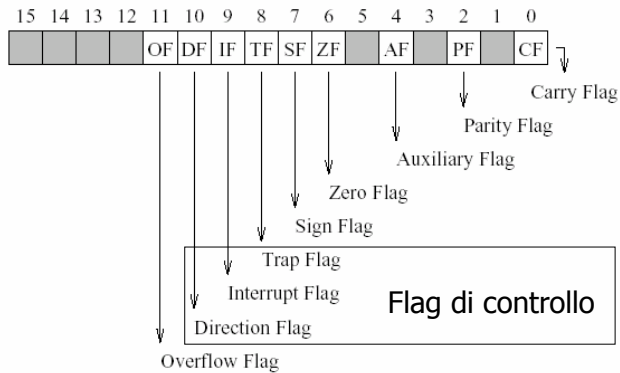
| 15 | 14 | 13 | 12 | 11 | 10 | 9 | 8 | 7 | 6 | 5 | 4 | 3 | 2 | 1 | 0 |
|---|---|---|---|---|---|---|---|---|---|---|---|---|---|---|---|
| | | | | OF | DF | IF | TF | SF | ZF | | AF | | PF | | CF |

Carry Flag

Parity Flag

Auxiliary Flag

Zero Flag

Sign Flag

Trap Flag

Interrupt Flag

Flag di controllo

Direction Flag

Overflow Flag